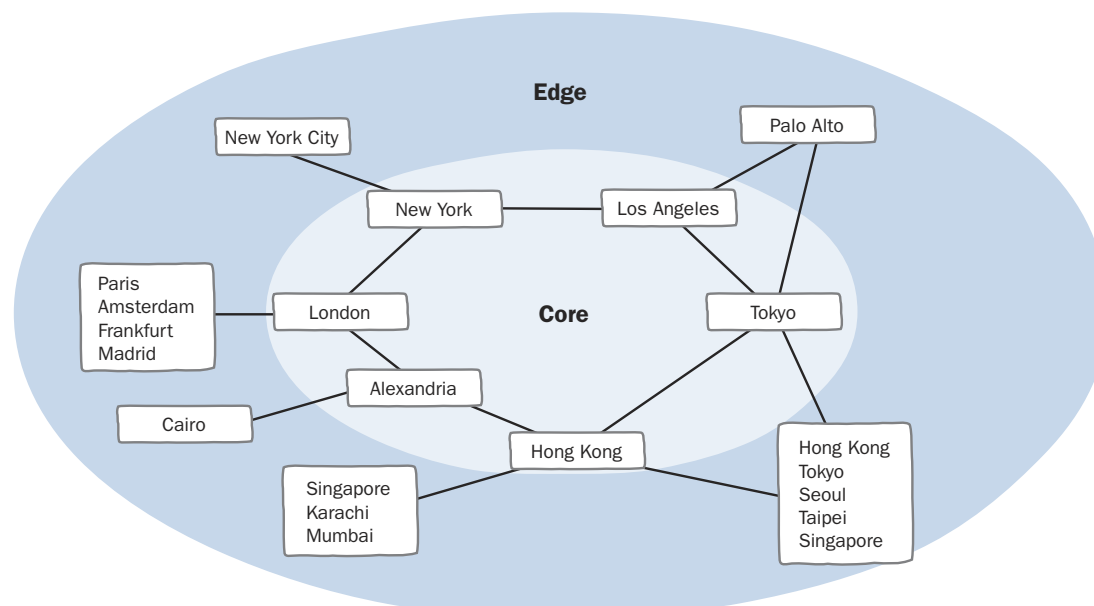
Edge

New York City

Palo Alto

New York

Los Angeles

Paris
Amsterdam
Frankfurt
Madrid

London

Core

Tokyo

Alexandria

Cairo

Hong Kong

Hong Kong
Tokyo
Seoul
Taipei
Singapore

Singapore
Karachi
Mumbai